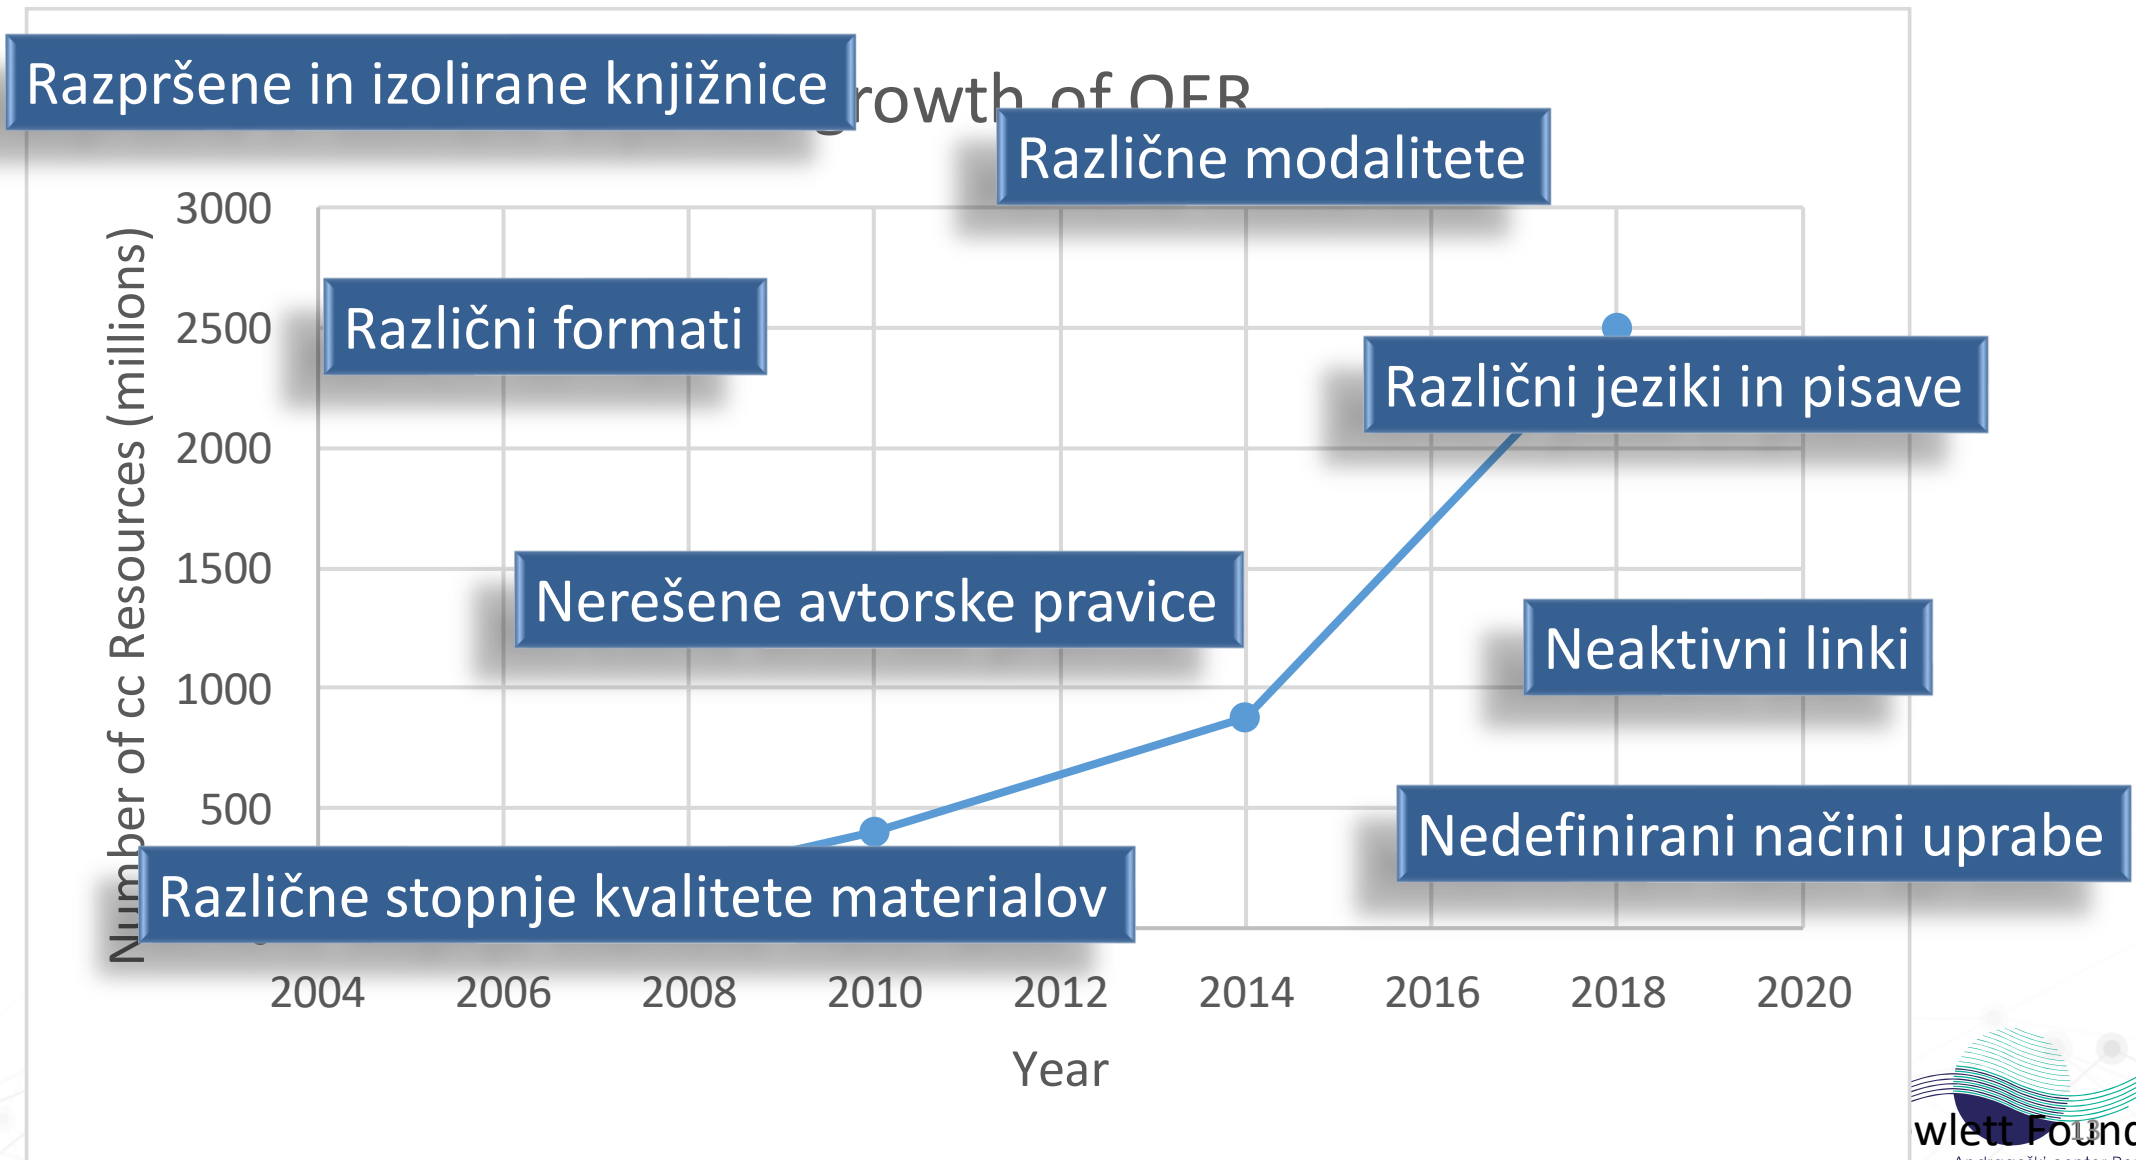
Razpršene in izolirane knjižnice

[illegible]rowth of OER

Različne modalitete

3000
2500
2000
1500
1000
500

Number of cc Resources (millions)

Različni formati

Različni jeziki in pisave

Nerešene avtorske pravice

Neaktivni linki

Nedefinirani načini uprabe

Različne stopnje kvalitete materialov

2004 2006 2008 2010 2012 2014 2016 2018 2020

Year

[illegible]wlett Found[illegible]

13